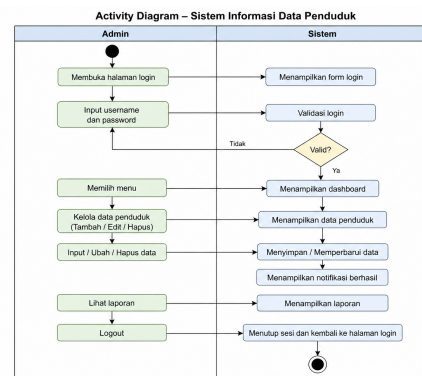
Activity Diagram – Sistem Informasi Data Penduduk

| Admin | Sistem |
|---|---|

Membuka halaman login

Menampilkan form login

Input username dan password

Validasi login

Tidak

Valid?

Ya

Memilih menu

Menampilkan dashboard

Kelola data penduduk (Tambah / Edit / Hapus)

Menampilkan data penduduk

Input / Ubah / Hapus data

Menyimpan / Memperbarui data

Menampilkan notifikasi berhasil

Lihat laporan

Menampilkan laporan

Logout

Menutup sesi dan kembali ke halaman login